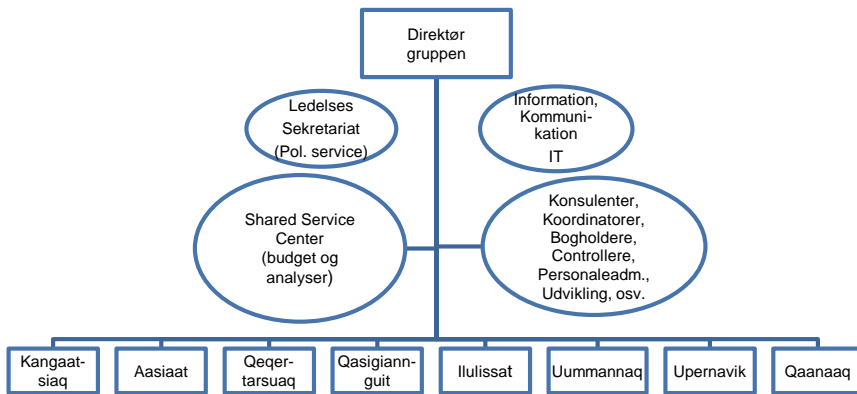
Direktør gruppen

Ledelses Sekretariat (Pol. service)

Information, Kommunikation IT

Shared Service Center (budget og analyser)

Konsulenter, Koordinatorer, Bogholdere, Controllere, Personaleadm., Udvikling, osv.

Kangaatsiaq

Aasiaat

Qeqertarsuaq

Qasigiannguit

Ilulissat

Uummannaq

Upernavik

Qaanaaq